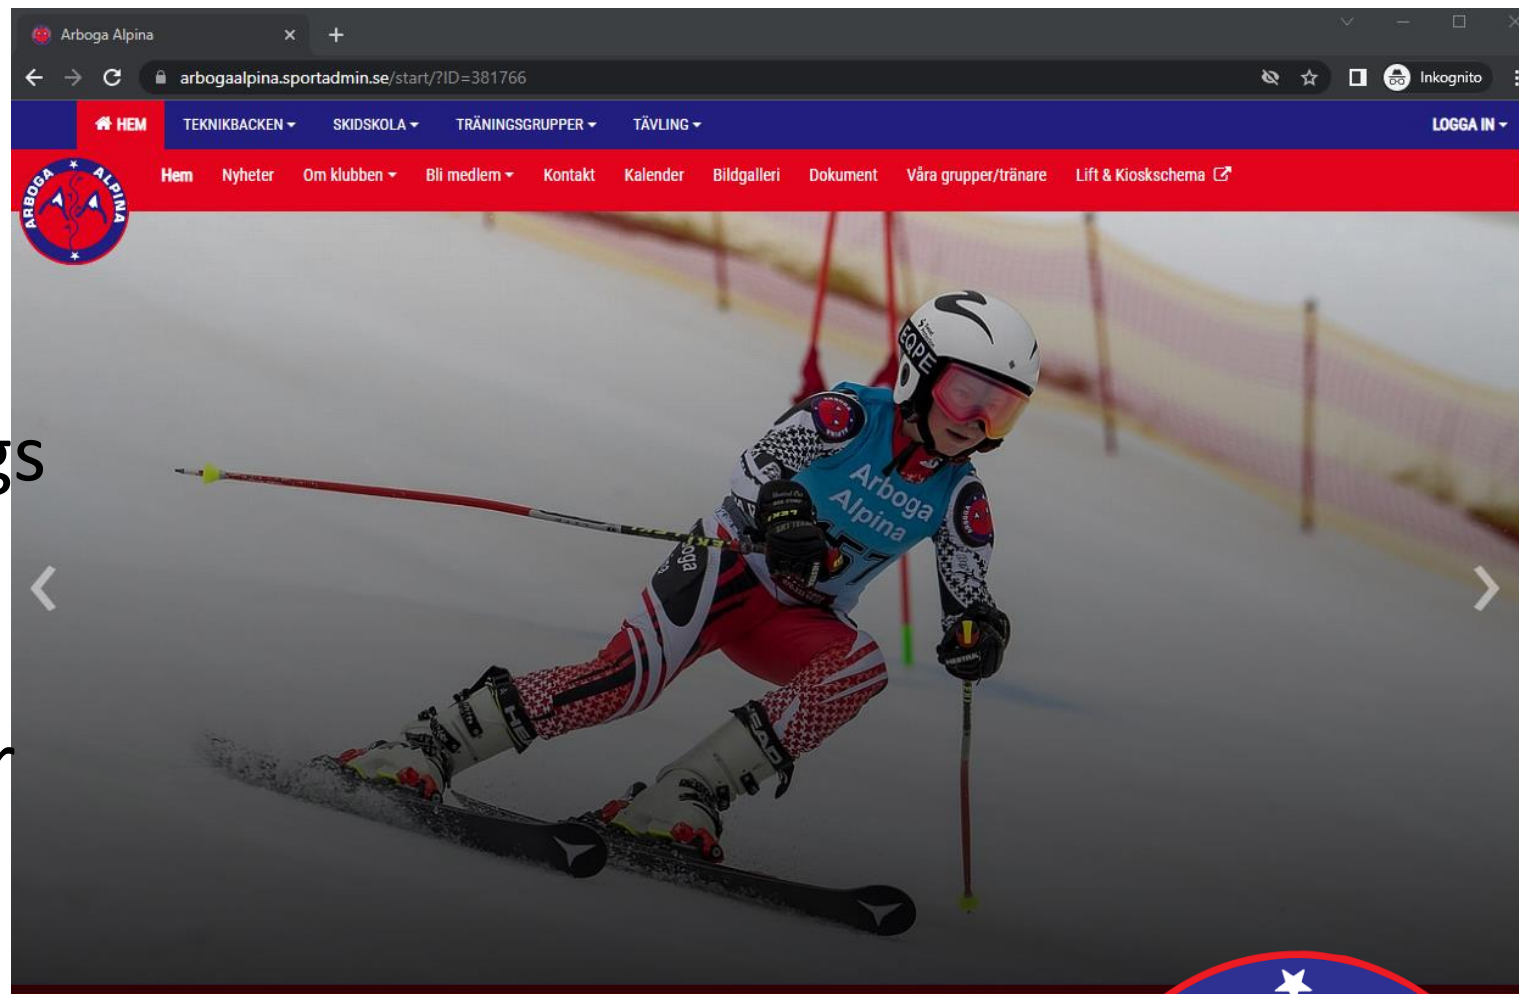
Arboga Alpina ×
+

arbogaalpina.sportadmin.se/start/?ID=381766

Inkognito

HEM TEKNIKBACKEN SKIDSKOLA TRÄNINGSGRUPPER TÄVLING LOGGA IN

ARBOGA ALPINA

Hem Nyheter Om klubben Bli medlem Kontakt Kalender Bildgalleri Dokument Våra grupper/tränare Lift & Kioskschema

gs

r

Arboga Alpina